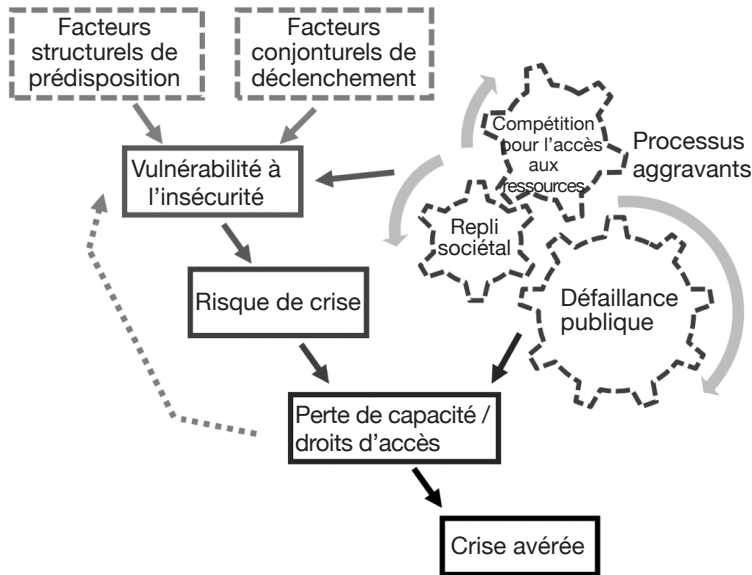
Facteurs structurels de prédisposition

Facteurs conjonturels de déclenchement

Vulnérabilité à l'insécurité

Compétition pour l'accès aux ressources

Processus aggravants

Repli sociétal

Risque de crise

Défaillance publique

Perte de capacité / droits d'accès

Crise avérée